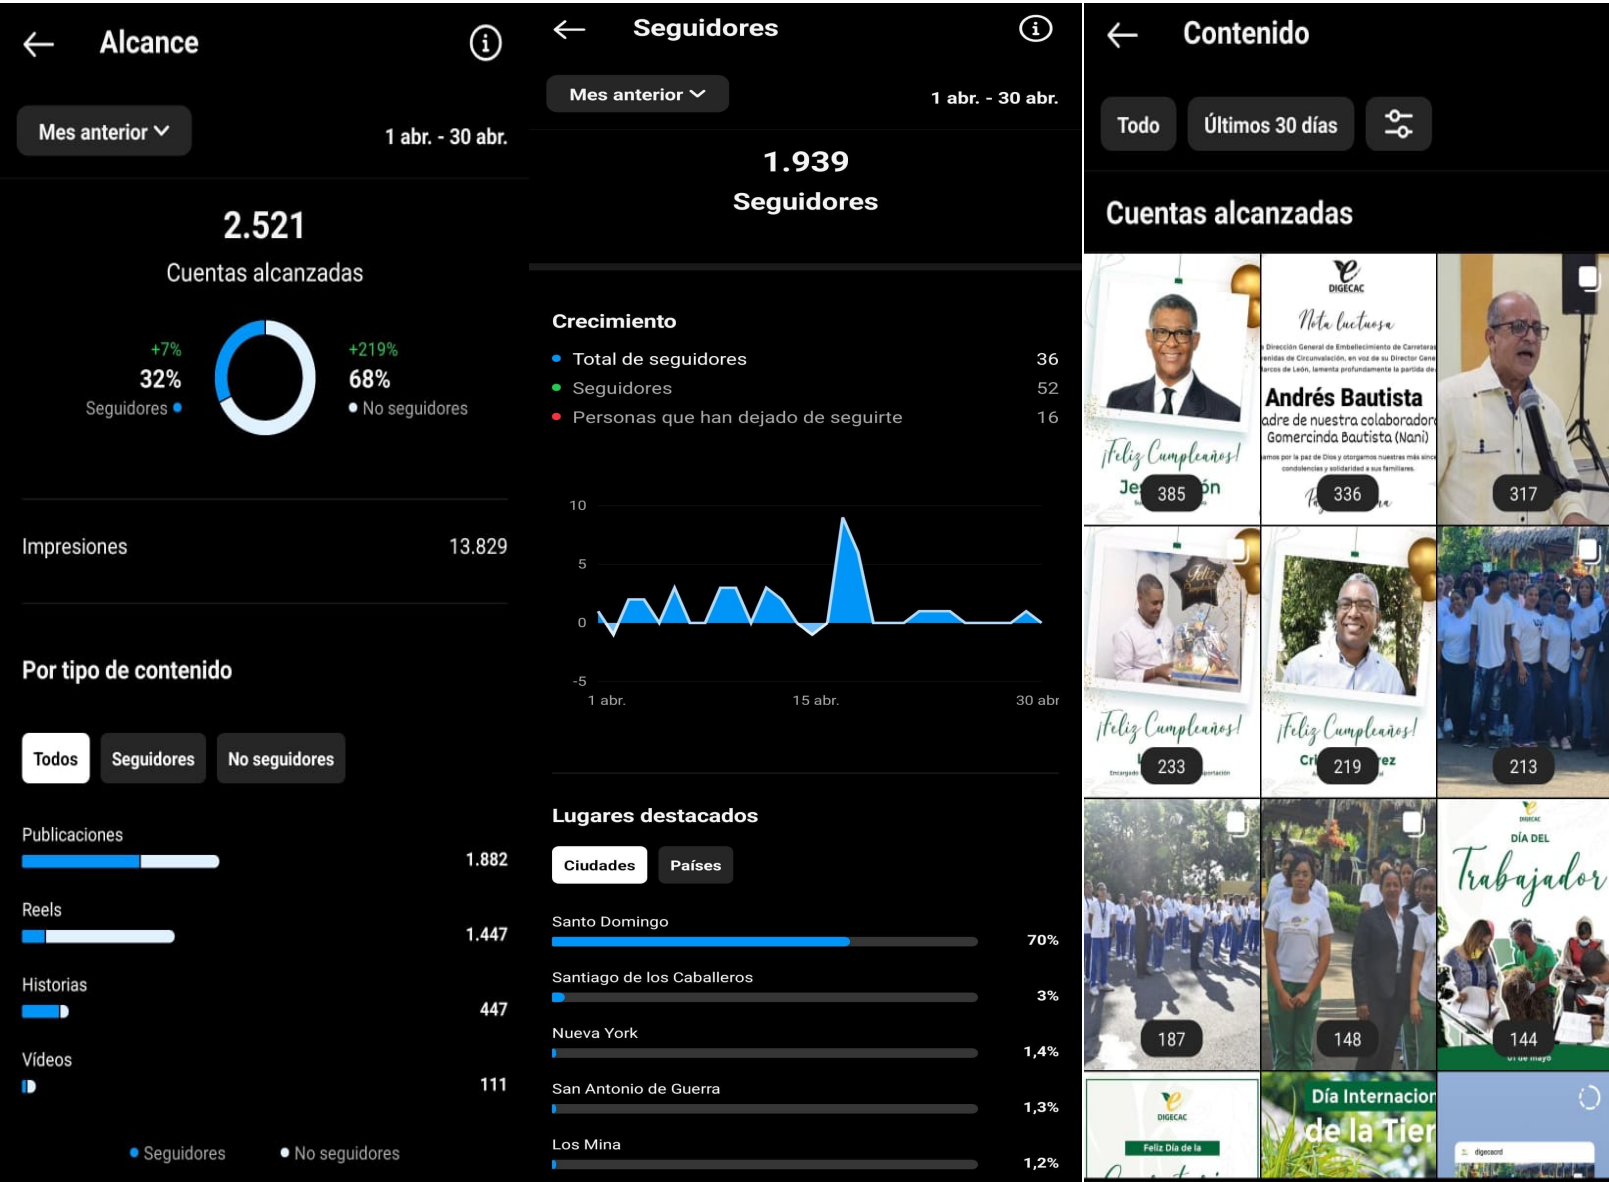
Alcance

Mes anterior

1 abr. - 30 abr.

2.521

Cuentas alcanzadas

+7%
32%
Seguidores

+219%
68%
No seguidores

Impresiones 13.829

Por tipo de contenido

Todos Seguidores No seguidores

Publicaciones 1.882

Reels 1.447

Historias 447

Vídeos 111

Seguidores No seguidores

Seguidores

Mes anterior

1 abr. - 30 abr.

1.939

Seguidores

Crecimiento

Total de seguidores 36
Seguidores 52
Personas que han dejado de seguirte 16

10
5
0
-5
1 abr. 15 abr. 30 abr

Lugares destacados

Ciudades Países

Santo Domingo 70%

Santiago de los Caballeros 3%

Nueva York 1,4%

San Antonio de Guerra 1,3%

Los Mina 1,2%

Contenido

Todo Últimos 30 días

Cuentas alcanzadas

¡Feliz Cumpleaños!
Je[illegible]ón
385

DIGECAC
Nota luctuosa
Andrés Bautista
adre de nuestra colaborador
Gomercinda Bautista (Nani)
336

317

¡Feliz Cumpleaños!
233

¡Feliz Cumpleaños!
Cri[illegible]ez
219

213

187

148

DIGECAC
DÍA DEL
Trabajador
144

DIGECAC
Feliz Día de la

Día Internacior
de la Tier

digecacrd